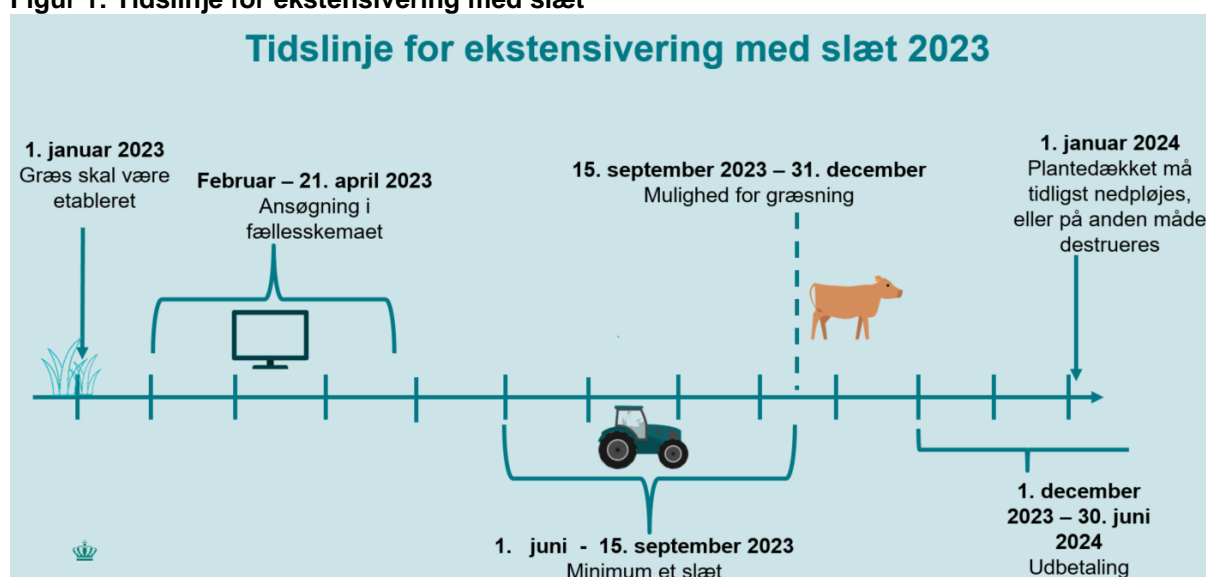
Figur 1: Tidslinje for ekstensivering med slæt

Tidslinje for ekstensivering med slæt 2023

1. januar 2023
Græs skal være etableret

Februar – 21. april 2023
Ansøgning i fællesskemaet

15. september 2023 – 31. december
Mulighed for græsning

1. januar 2024
Plantedækket må tidligst nedpløjes, eller på anden måde destrueres

1. juni - 15. september 2023
Minimum et slæt

1. december 2023 – 30. juni 2024
Udbetaling